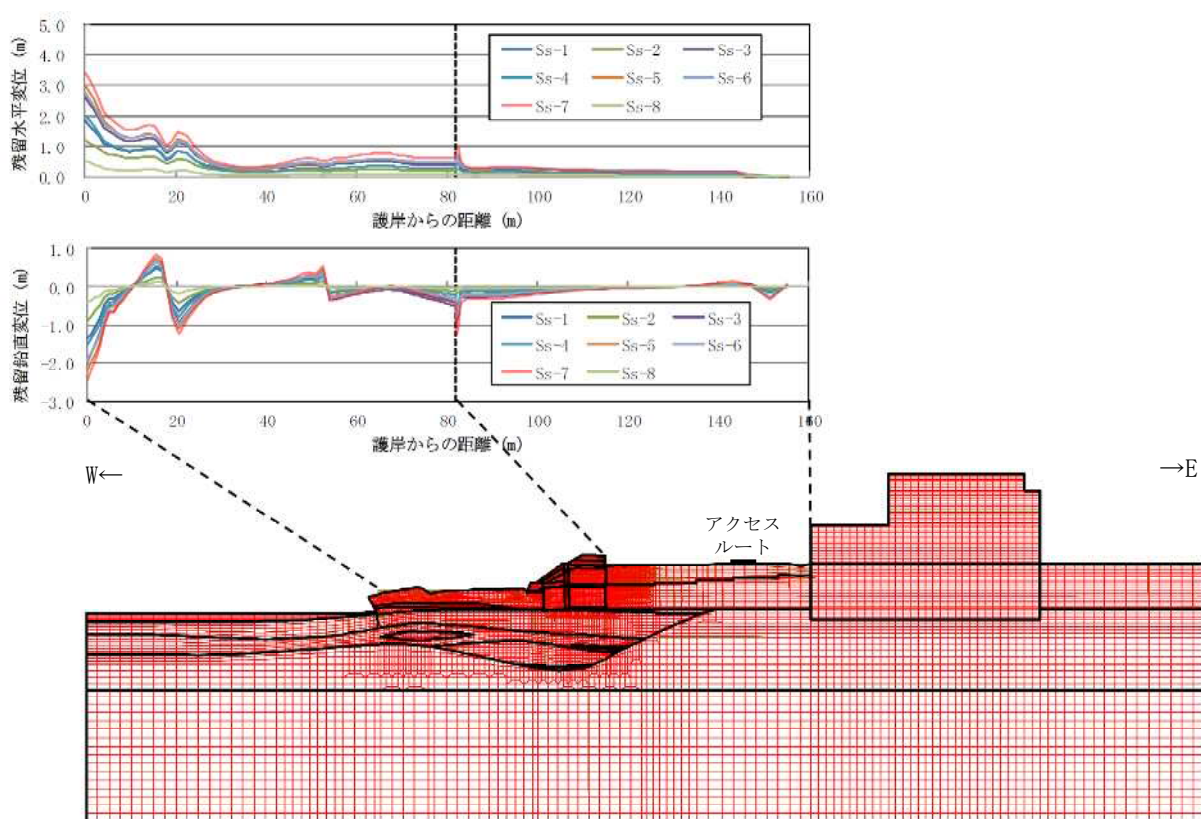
残留水平変位（m）

5.0
4.0
3.0
2.0
1.0
0.0

0 20 40 60 80 100 120 140 160

護岸からの距離（m）

Ss-1 Ss-2 Ss-3
Ss-4 Ss-5 Ss-6
Ss-7 Ss-8

残留鉛直変位（m）

1.0
0.0
-1.0
-2.0
-3.0

0 20 40 60 80 100 120 140 160

護岸からの距離（m）

Ss-1 Ss-2 Ss-3
Ss-4 Ss-5 Ss-6
Ss-7 Ss-8

W←

→E

アクセス
ルート